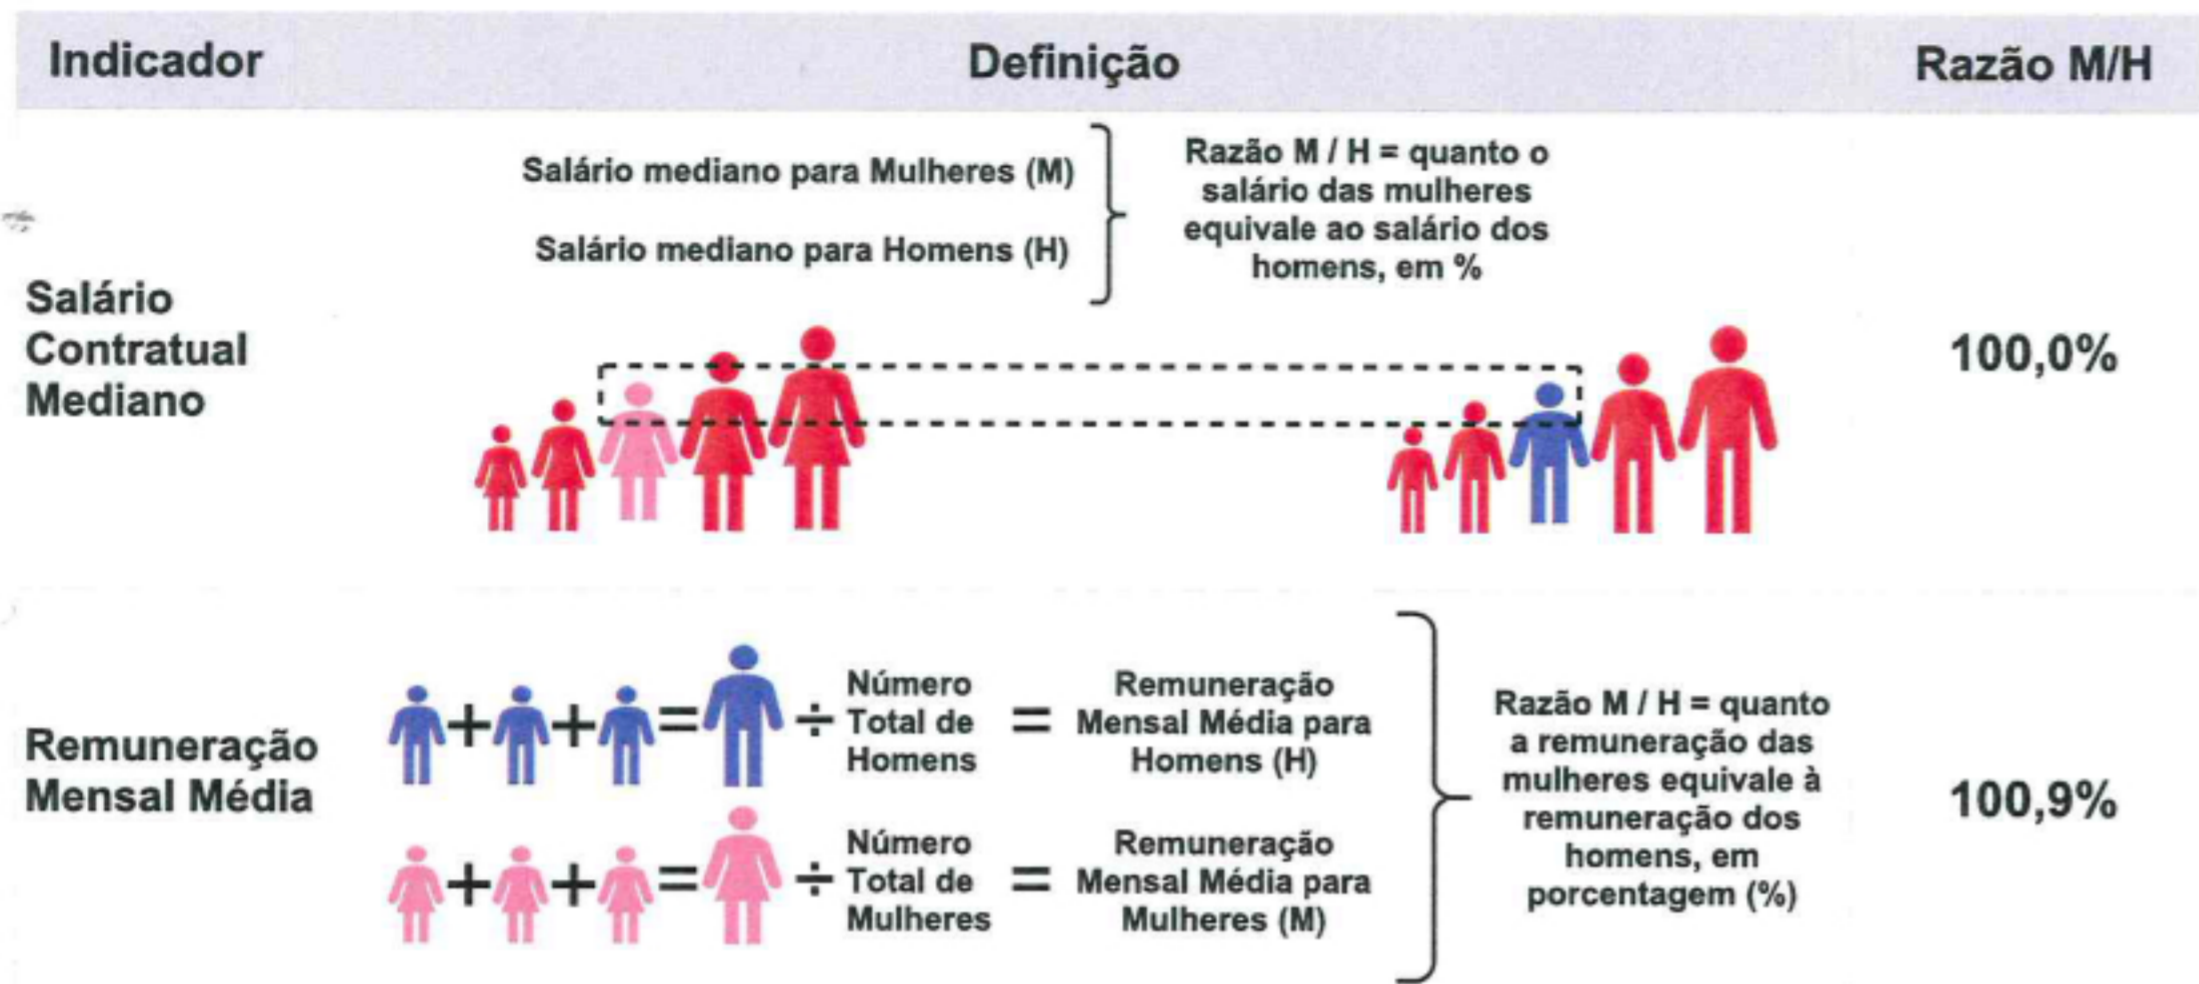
| Indicador | Definição | Razão M/H |
|---|---|---|
| Salário Contratual Mediano | Salário mediano para Mulheres (M) / Salário mediano para Homens (H) — Razão M / H = quanto o salário das mulheres equivale ao salário dos homens, em % | 100,0% |
| Remuneração Mensal Média | + + = ÷ Número Total de Homens = Remuneração Mensal Média para Homens (H); + + = ÷ Número Total de Mulheres = Remuneração Mensal Média para Mulheres (M) — Razão M / H = quanto a remuneração das mulheres equivale à remuneração dos homens, em porcentagem (%) | 100,9% |